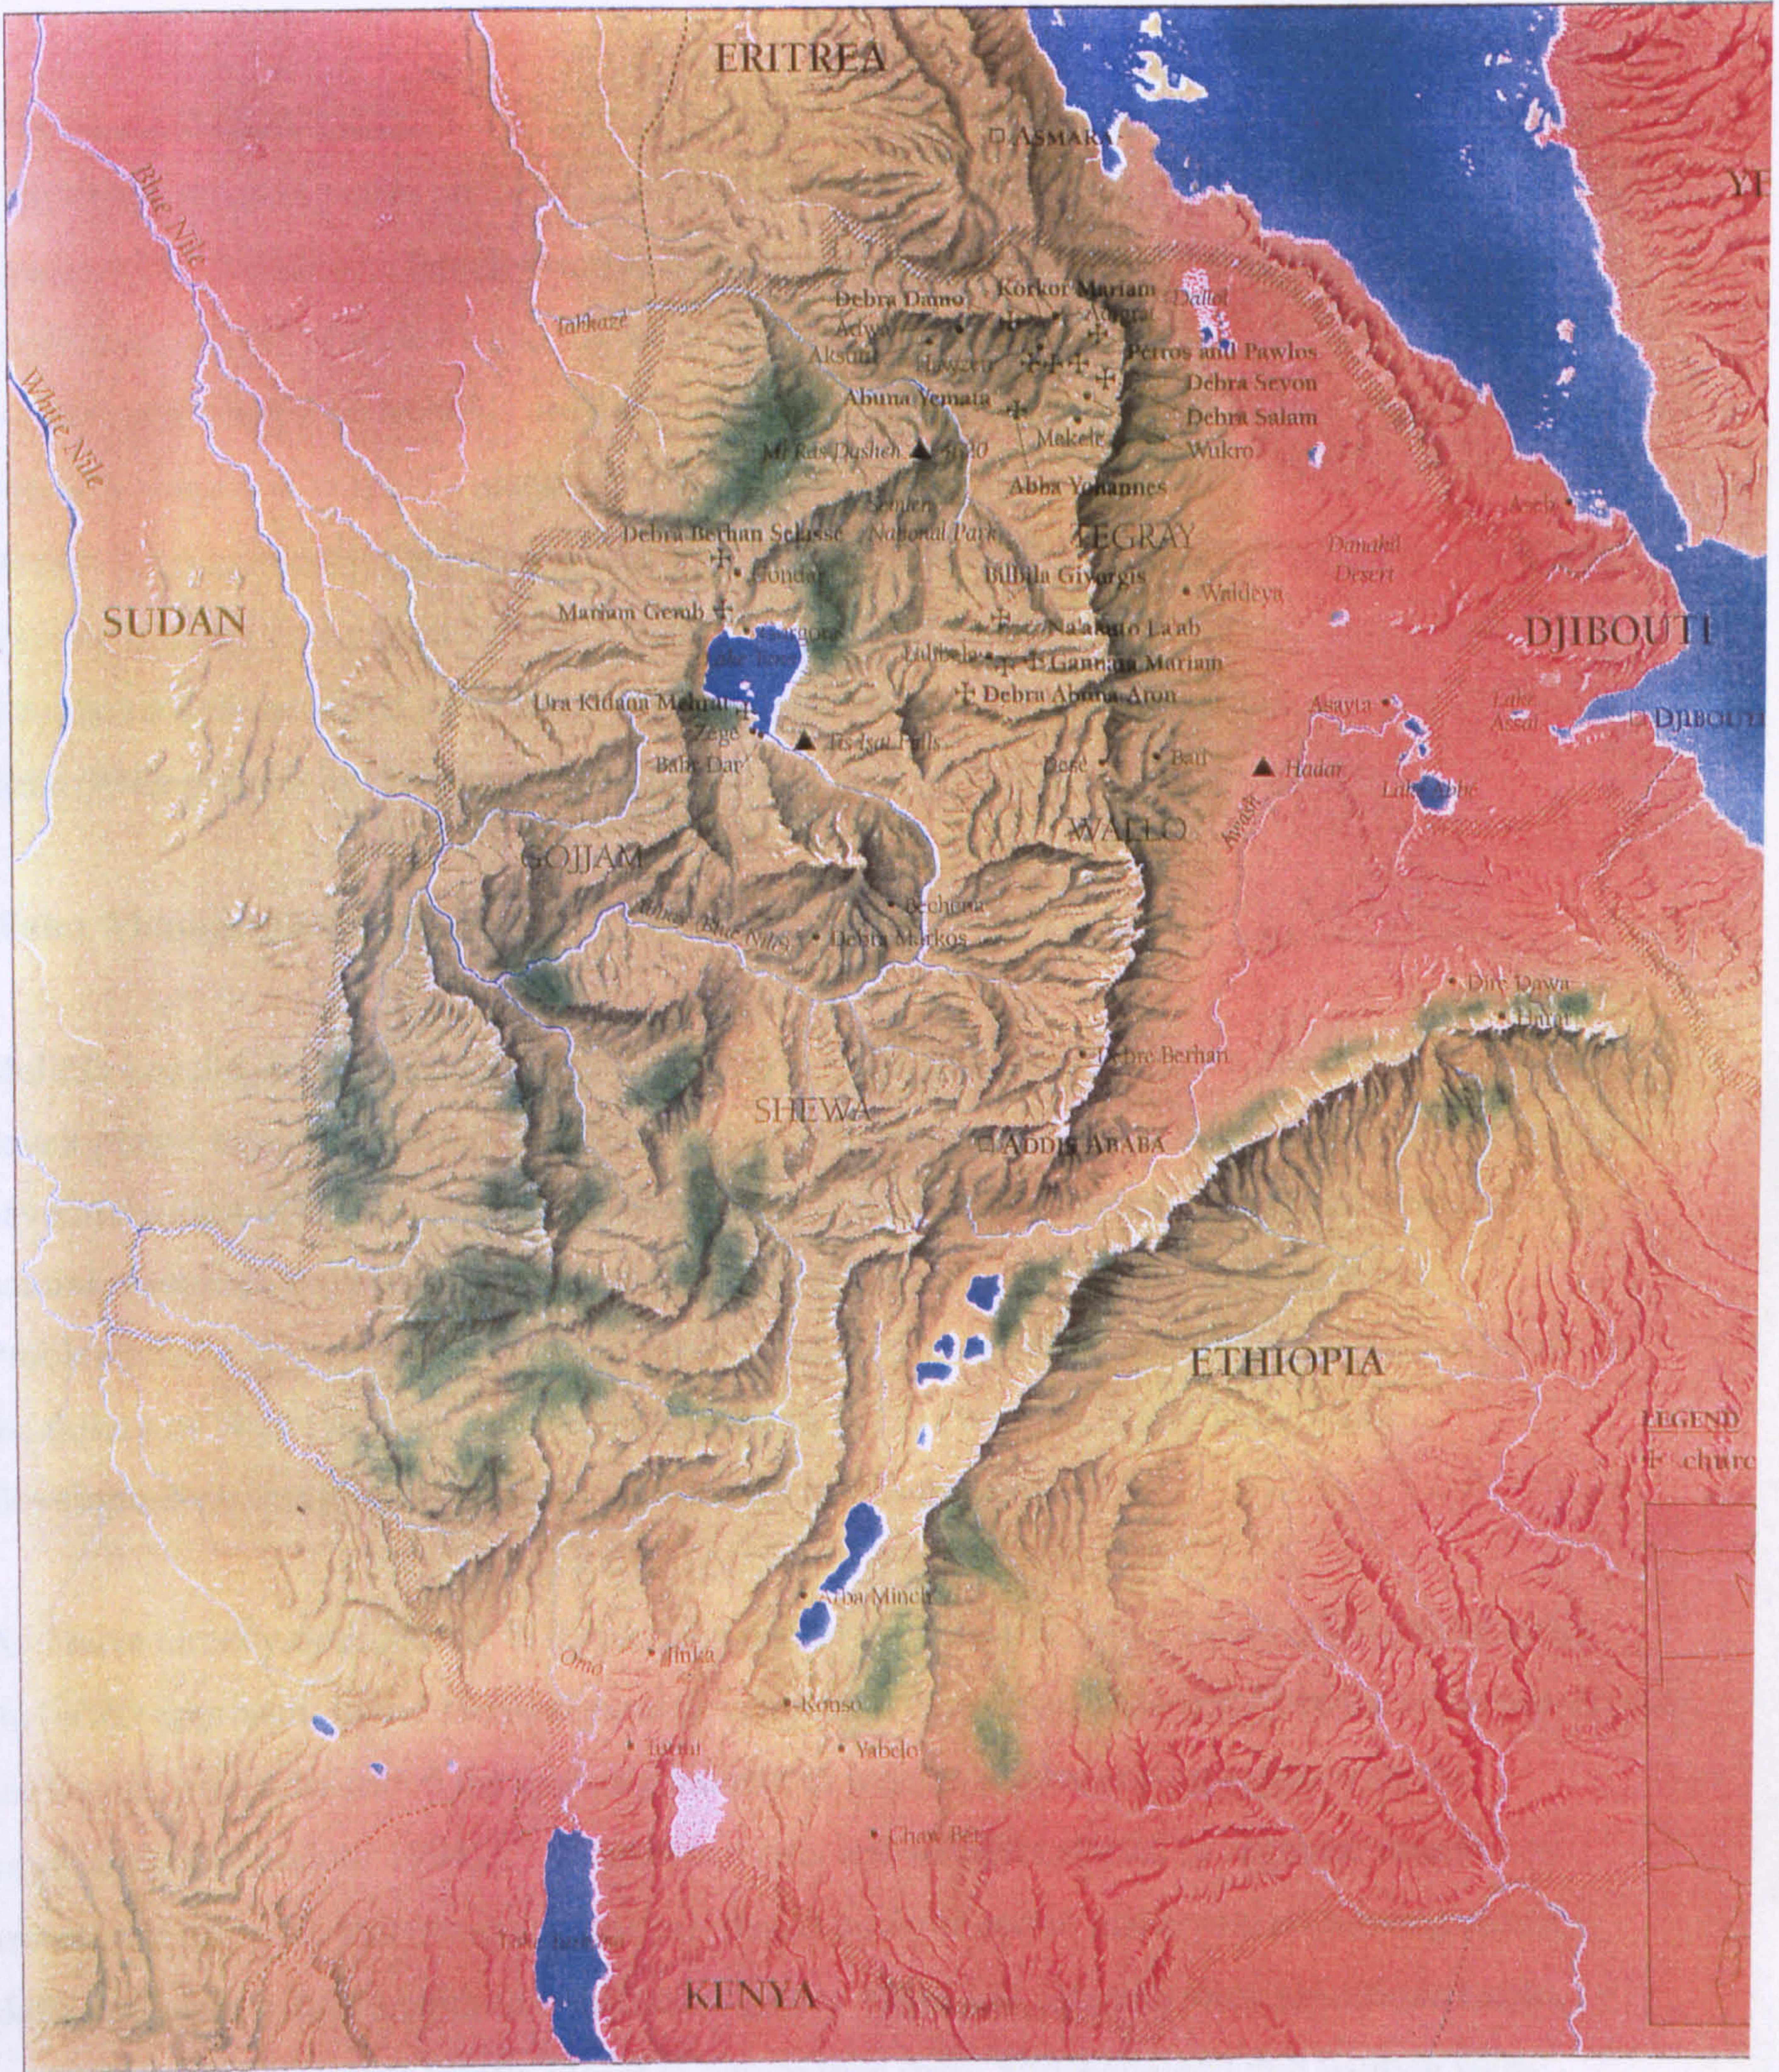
ERITREA

ASMARA

YE

Blue Nile

White Nile

Takkaze

Debra Damo

Korkor Mariam

Adwa

Adigrat

Dallol

Aksum

Hawzen

Petros and Pawlos

Abuna Yemata

Debra Seyon

Debra Salam

Mt. Ras Dashen ▲ 4620

Mekele

Wukro

Simien National Park

Abba Yohannes

Debra Berhan Selasse

TEGRAY

Gondar

Bilbila Giyorgis

Weldeya

Danakil Desert

Assab

SUDAN

Mariam Gemb

Gorgora

Na'akuto La'ab

DJIBOUTI

Lalibela

Gannata Mariam

Ura Kidana Meheret

Debra Abuna Aron

Asayta

Lake Assal

DJIBOUTI

Zege

▲ Tis Issat Falls

Dese

Bati

▲ Hadar

Bahr Dar

Awash

Lake Abbe

WALLO

GOJJAM

Dejen

Blue Nile Gorge

Debra Markos

Dire Dawa

Harar

Debre Berhan

SHEWA

ADDIS ABABA

ETHIOPIA

LEGEND

✝ church

Arba Minch

Omo

Jinka

Konso

Turmi

Yabelo

Chaw Bet

Lake Turkana

KENYA